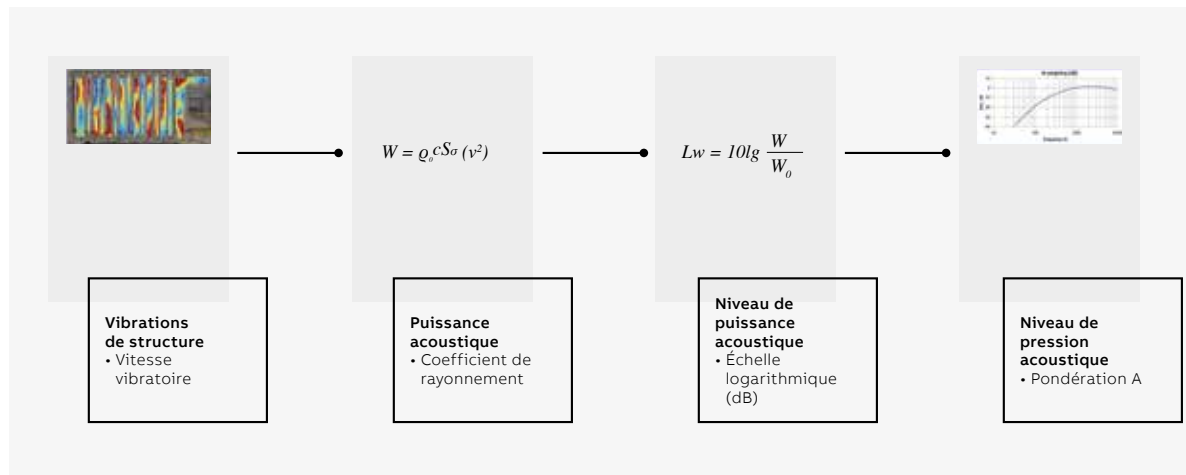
$W = \varrho_o c S \sigma \langle v^2 \rangle$

$Lw = 10lg\,\frac{W}{W_0}$

**Vibrations de structure**
• Vitesse vibratoire

**Puissance acoustique**
• Coefficient de rayonnement

**Niveau de puissance acoustique**
• Échelle logarithmique (dB)

**Niveau de pression acoustique**
• Pondération A